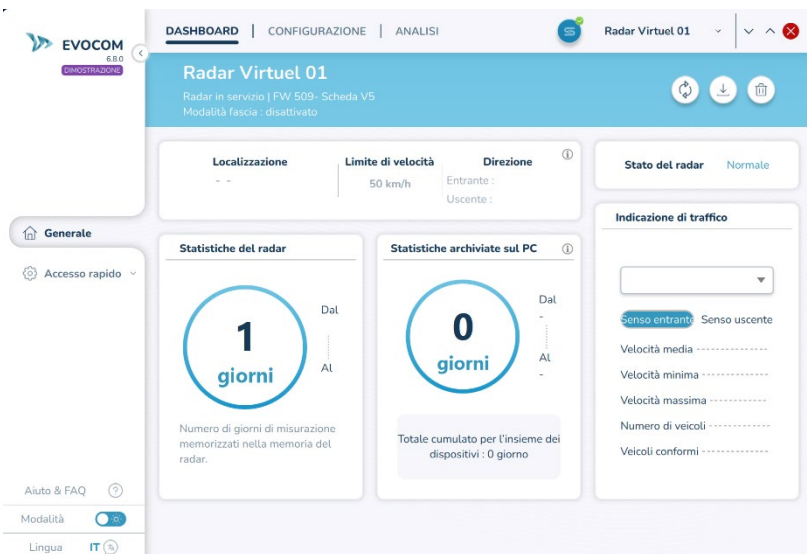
EVOCOM
6.8.0
DIMOSTRAZIONE

DASHBOARD | CONFIGURAZIONE | ANALISI

S

Radar Virtuel 01

Radar Virtuel 01
Radar in servizio | FW 509- Scheda V5
Modalità fascia : disattivato

Localizzazione
- -

Limite di velocità
50 km/h

Direzione
Entrante :
Uscente :

Stato del radar
Normale

Indicazione di traffico

Generale

Accesso rapido

Statistiche del radar

1
giorni

Dal
Al

Numero di giorni di misurazione memorizzati nella memoria del radar.

Statistiche archiviate sul PC

0
giorni

Dal
-
Al
-

Totale cumulato per l'insieme dei dispositivi : 0 giorno

Senso entrante
Senso uscente

Velocità media
Velocità minima
Velocità massima
Numero di veicoli
Veicoli conformi

Aiuto & FAQ

Modalità

Lingua
IT